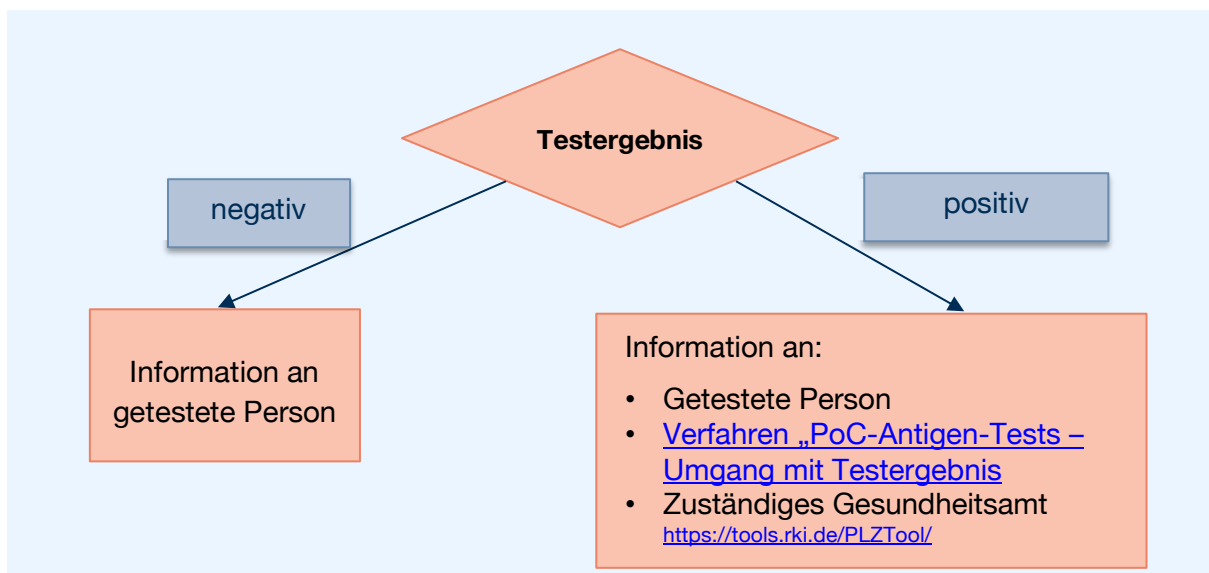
Testergebnis

negativ

positiv

Information an getestete Person

Information an:

- Getestete Person
- Verfahren „PoC-Antigen-Tests – Umgang mit Testergebnis
- Zuständiges Gesundheitsamt
https://tools.rki.de/PLZTool/